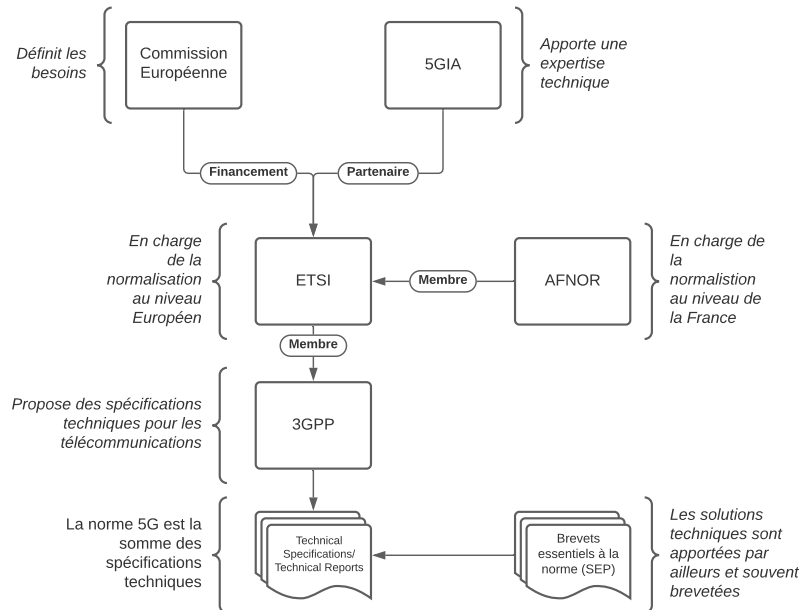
Définit les besoins

Commission Européenne

5GIA

Apporte une expertise technique

Financement

Partenaire

En charge de la normalisation au niveau Européen

ETSI

Membre

AFNOR

En charge de la normalistion au niveau de la France

Membre

Propose des spécifications techniques pour les télécommunications

3GPP

La norme 5G est la somme des spécifications techniques

Technical Specifications/ Technical Reports

Brevets essentiels à la norme (SEP)

Les solutions techniques sont apportées par ailleurs et souvent brevetées